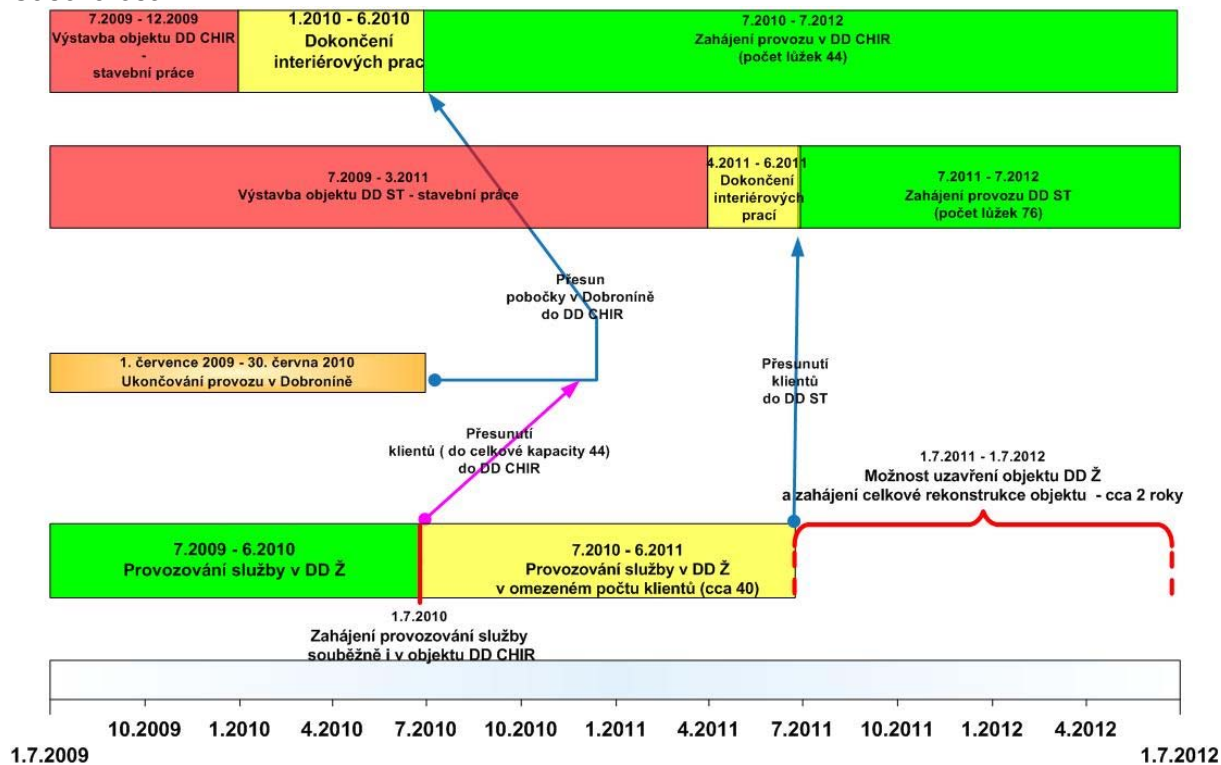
7.2009 - 12.2009
Výstavba objektu DD CHIR
-
stavební práce

1.2010 - 6.2010
Dokončení interiérových prac

7.2010 - 7.2012
Zahájení provozu v DD CHIR
(počet lůžek 44)

7.2009 - 3.2011
Výstavba objektu DD ST - stavební práce

4.2011 - 6.2011
Dokončení interiérových prací

7.2011 - 7.2012
Zahájení provozu DD ST
(počet lůžek 76)

Přesun pobočky v Dobroníně do DD CHIR

1. července 2009 - 30. června 2010
Ukončování provozu v Dobroníně

Přesunutí klientů do DD ST

Přesunutí klientů ( do celkové kapacity 44) do DD CHIR

1.7.2011 - 1.7.2012
Možnost uzavření objektu DD Ž
a zahájení celkové rekonstrukce objektu - cca 2 roky

7.2009 - 6.2010
Provozování služby v DD Ž

7.2010 - 6.2011
Provozování služby v DD Ž
v omezeném počtu klientů (cca 40)

1.7.2010
Zahájení provozování služby souběžně i v objektu DD CHIR

10.2009 1.2010 4.2010 7.2010 10.2010 1.2011 4.2011 7.2011 10.2011 1.2012 4.2012

1.7.2009

1.7.2012